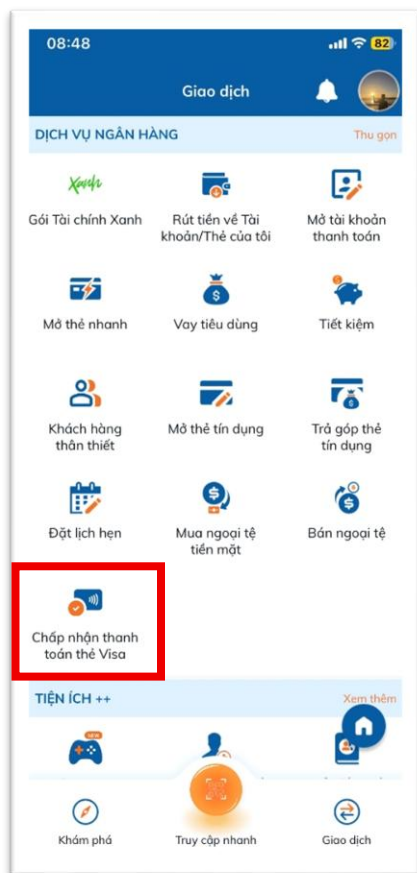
08:48

82

Giao dịch

DỊCH VỤ NGÂN HÀNG

Thu gọn

Xanh

Gói Tài chính Xanh

Rút tiền về Tài khoản/Thẻ của tôi

Mở tài khoản thanh toán

Mở thẻ nhanh

Vay tiêu dùng

Tiết kiệm

Khách hàng thân thiết

Mở thẻ tín dụng

Trả góp thẻ tín dụng

Đặt lịch hẹn

Mua ngoại tệ tiền mặt

Bán ngoại tệ

Chấp nhận thanh toán thẻ Visa

TIỆN ÍCH ++

Xem thêm

NEW

Khám phá

Truy cập nhanh

Giao dịch